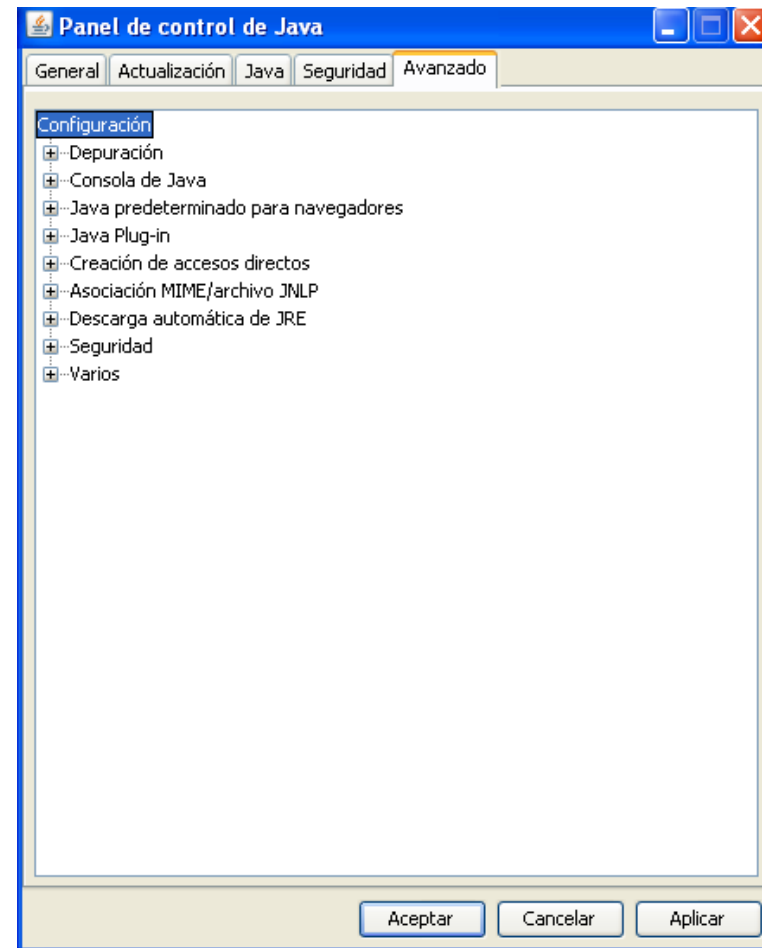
Panel de control de Java

General | Actualización | Java | Seguridad | Avanzado

Configuración
Depuración
Consola de Java
Java predeterminado para navegadores
Java Plug-in
Creación de accesos directos
Asociación MIME/archivo JNLP
Descarga automática de JRE
Seguridad
Varios

Aceptar | Cancelar | Aplicar